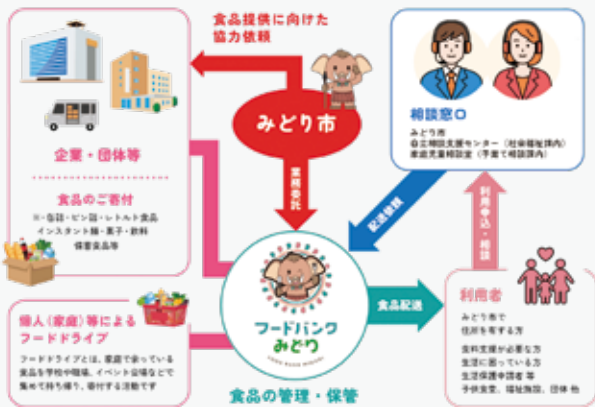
食品提供に向けた
協力依頼

みどり市

相談窓口

みどり市
自立相談支援センター（社会福祉課内）
家庭児童相談室（子育て相談課内）

企業・団体等

食品のご寄付

※・缶詰・ビン詰・レトルト食品
インスタント麺・菓子・飲料
保管食品等

業務委託

配送依頼

利用申込・相談

個人（家庭）等による
フードドライブ

フードドライブとは、家庭で余っている食品を学校や職場、イベント会場などで集めて持ち寄り、寄付する活動です

フードバンク
みどり
FOOD BANK MIDORI

食品配送

利用者

みどり市で
住所を有する方

食料支援が必要な方
生活に困っている方
生活保護申請者 等
子供食堂、福祉施設、団体 他

食品の管理・保管